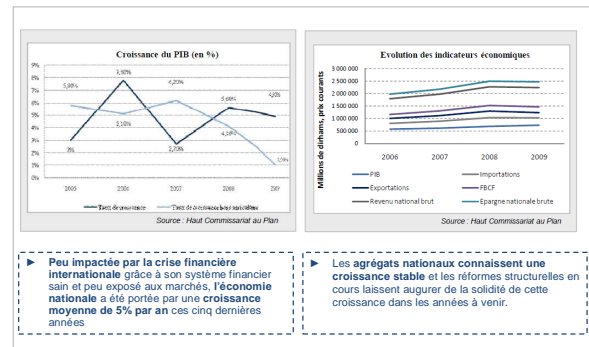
Croissance du PIB (en %)

9%
8%
7%
6%
5%
4%
3%
2%
1%
0%

5,80%
7,80%
6,20%
5,60%
4,90%
3%
5,10%
2,70%
4,50%
1,9%

2005
2006
2007
2008
2009

Taux de croissance
Taux de croissance hors agriculture

Source : Haut Commissariat au Plan

Evolution des indicateurs économiques

Millions de dirhams, prix courants

3 000 000
2 500 000
2 000 000
1 500 000
1 000 000
500 000
0

2006
2007
2008
2009

PIB
Importations
Exportations
FBCF
Revenu national brut
Epargne nationale brute

Source : Haut Commissariat au Plan

► **Peu impactée par la crise financière internationale** grâce à son système financier sain et peu exposé aux marchés, **l'économie nationale** a été portée par une **croissance moyenne de 5% par an** ces cinq dernières années

► Les **agrégats nationaux connaissent une croissance stable** et les réformes structurelles en cours laissent augurer de la solidité de cette croissance dans les années à venir.